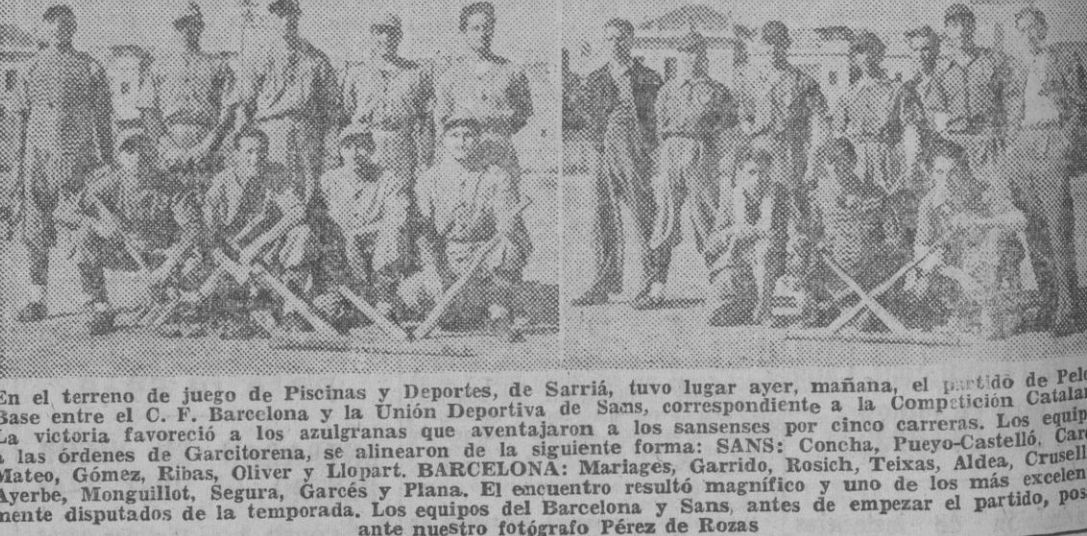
En el terreno de juego de Piscinas y Deportes, de Sarriá, tuvo lugar ayer, mañana, el partido de Pel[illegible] Base entre el C. F. Barcelona y la Unión Deportiva de Sans, correspondiente a la Competición Catala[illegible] La victoria favoreció a los azulgranas que aventajaron a los sansenses por cinco carreras. Los equip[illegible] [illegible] las órdenes de Garcitorena, se alinearon de la siguiente forma: SANS: Concha, Pueyo-Castelló, Car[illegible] Mateo, Gómez, Ribas, Oliver y Llopart. BARCELONA: Mariages, Garrido, Rosich, Teixas, Aldea, Cruse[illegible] Ayerbe, Monguillot, Segura, Garcés y Plana. El encuentro resultó magnífico y uno de los más excelen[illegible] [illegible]mente disputados de la temporada. Los equipos del Barcelona y Sans, antes de empezar el partido, pos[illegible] ante nuestro fotógrafo Pérez de Rozas